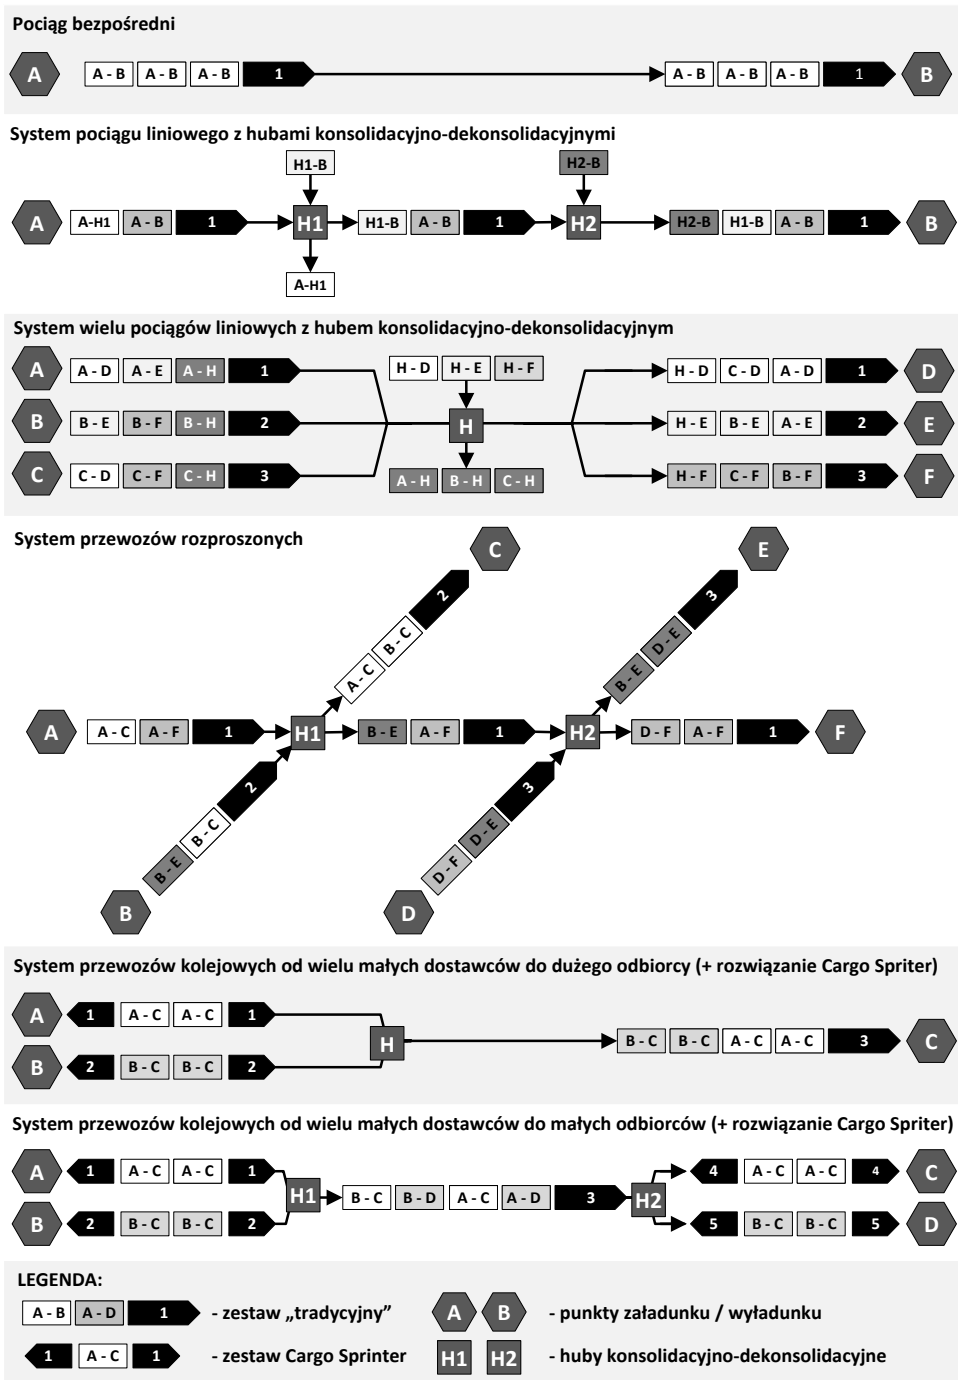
Pociąg bezpośredni

A A - B A - B A - B 1 A - B A - B A - B 1 B

System pociągu liniowego z hubami konsolidacyjno-dekonsolidacyjnymi

H1-B H2-B

A A-H1 A - B 1 H1 H1-B A - B 1 H2 H2-B H1-B A - B 1 B

A-H1

System wielu pociągów liniowych z hubem konsolidacyjno-dekonsolidacyjnym

A A - D A - E A - H 1 H - D H - E H - F H - D C - D A - D 1 D

B B - E B - F B - H 2 H H - E B - E A - E 2 E

C C - D C - F C - H 3 A - H B - H C - H H - F C - F B - F 3 F

System przewozów rozproszonych

C E

2 B - C A - C 3 D - E B - E

A A - C A - F 1 H1 B - E A - F 1 H2 D - F A - F 1 F

2 B - C B - E 3 D - E D - F

B D

System przewozów kolejowych od wielu małych dostawców do dużego odbiorcy (+ rozwiązanie Cargo Spriter)

A 1 A - C A - C 1

H B - C B - C A - C A - C 3 C

B 2 B - C B - C 2

System przewozów kolejowych od wielu małych dostawców do małych odbiorców (+ rozwiązanie Cargo Spriter)

A 1 A - C A - C 1 4 A - C A - C 4 C

H1 B - C B - D A - C A - D 3 H2

B 2 B - C B - C 2 5 B - C B - C 5 D

LEGENDA:

A - B A - D 1 - zestaw „tradycyjny” A B - punkty załadunku / wyładunku

1 A - C 1 - zestaw Cargo Sprinter H1 H2 - huby konsolidacyjno-dekonsolidacyjne